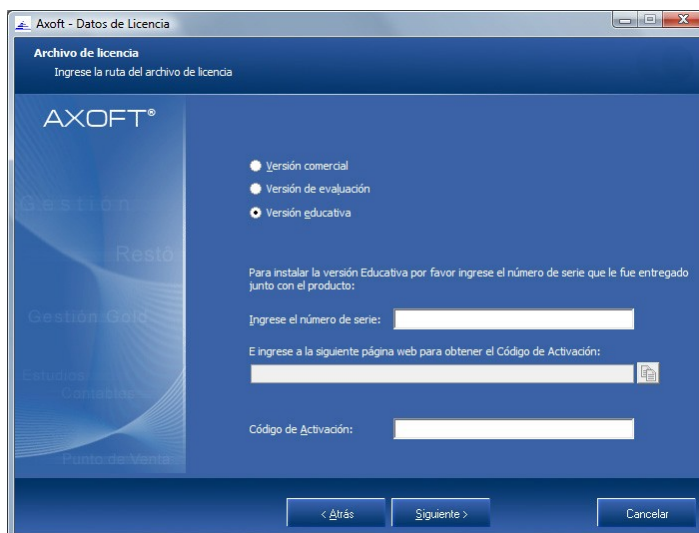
Axoft - Datos de Licencia

Archivo de licencia
Ingrese la ruta del archivo de licencia

AXOFT®

Gestión
Restō
Gestión Gold
Estudios Contables
Punto de Venta

Versión comercial
Versión de evaluación
Versión educativa

Para instalar la versión Educativa por favor ingrese el número de serie que le fue entregado junto con el producto:

Ingrese el número de serie:

E ingrese a la siguiente página web para obtener el Código de Activación:

Código de Activación:

< Atrás
Siguiente >
Cancelar